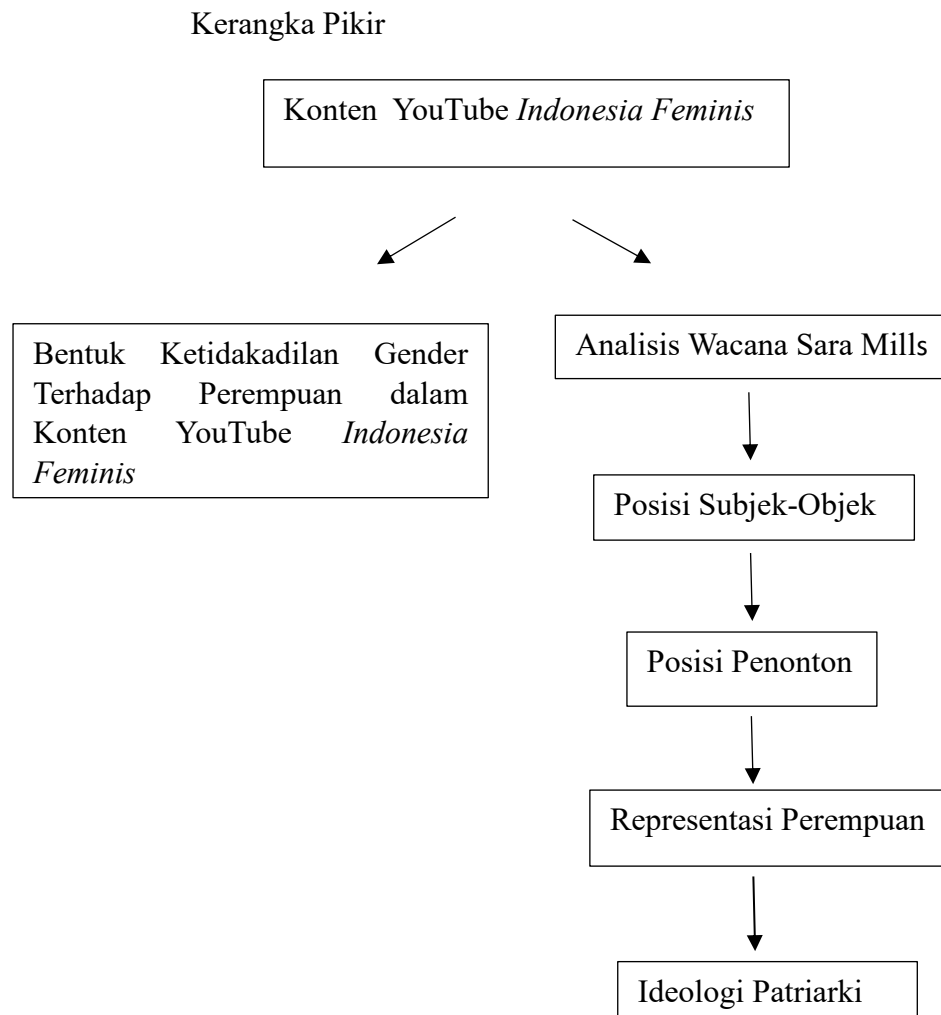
Kerangka Pikir

Konten YouTube *Indonesia Feminis*

Bentuk Ketidakadilan Gender Terhadap Perempuan dalam Konten YouTube *Indonesia Feminis*

Analisis Wacana Sara Mills

Posisi Subjek-Objek

Posisi Penonton

Representasi Perempuan

Ideologi Patriarki